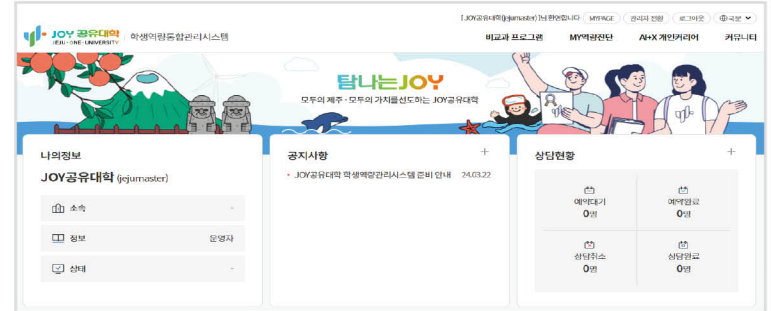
JOY 공유대학
JEJU · ONE · UNIVERSITY
학생역량통합관리시스템

[JOY공유대학(jejumaster)]님 환영합니다 MYPAGE 관리자 전환 로그아웃 국문

비교과 프로그램 MY역량진단 AI+X 개인커리어 커뮤니티

탐나는JOY
모두의 제주 · 모두의 가치를선도하는 JOY공유대학

나의정보
JOY공유대학 (jejumaster)
소속 -
정보 운영자
상태 -

공지사항 +
• JOY공유대학 학생역량관리시스템 준비 안내 24.03.22

상담현황 +

| 예약대기 0명 | 예약완료 0명 |
|---|---|
| 상담취소 0명 | 상담완료 0명 |